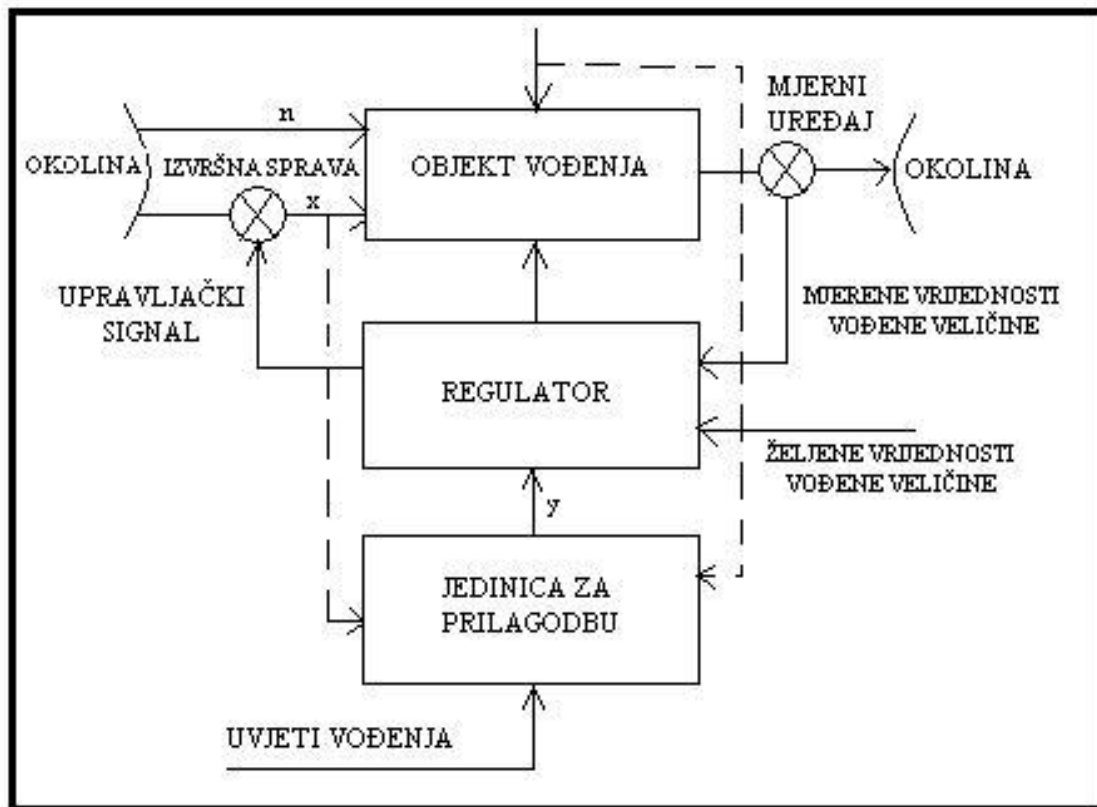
n

OKOLINA

IZVRŠNA SPRAVA

x

OBJEKT VOĐENJA

MJERNI UREĐAJ

OKOLINA

UPRAVLJAČKI SIGNAL

MJERENE VRIJEDNOSTI VOĐENE VELIČINE

REGULATOR

ŽELJENE VRIJEDNOSTI VOĐENE VELIČINE

y

JEDINICA ZA PRILAGODBU

UVJETI VOĐENJA